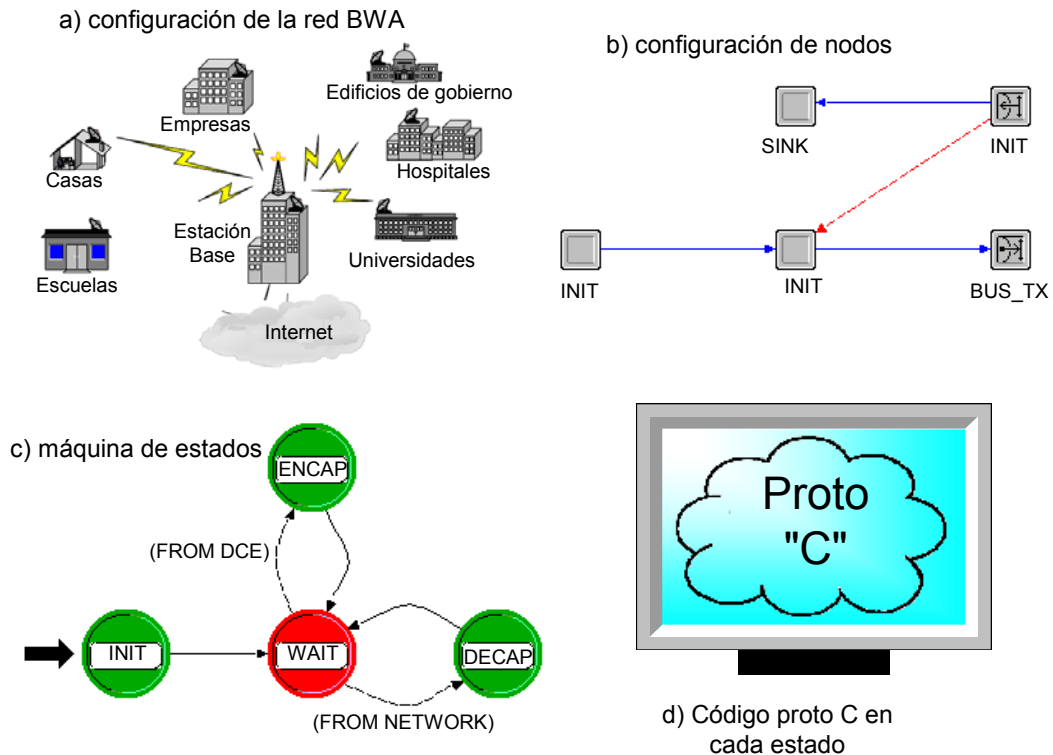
a) configuración de la red BWA

Edificios de gobierno
Empresas
Hospitales
Casas
Estación Base
Universidades
Escuelas
Internet

b) configuración de nodos

SINK
INIT
INIT
INIT
BUS_TX

c) máquina de estados

ENCAP
(FROM DCE)
INIT
WAIT
DECAP
(FROM NETWORK)

Proto "C"

d) Código proto C en cada estado